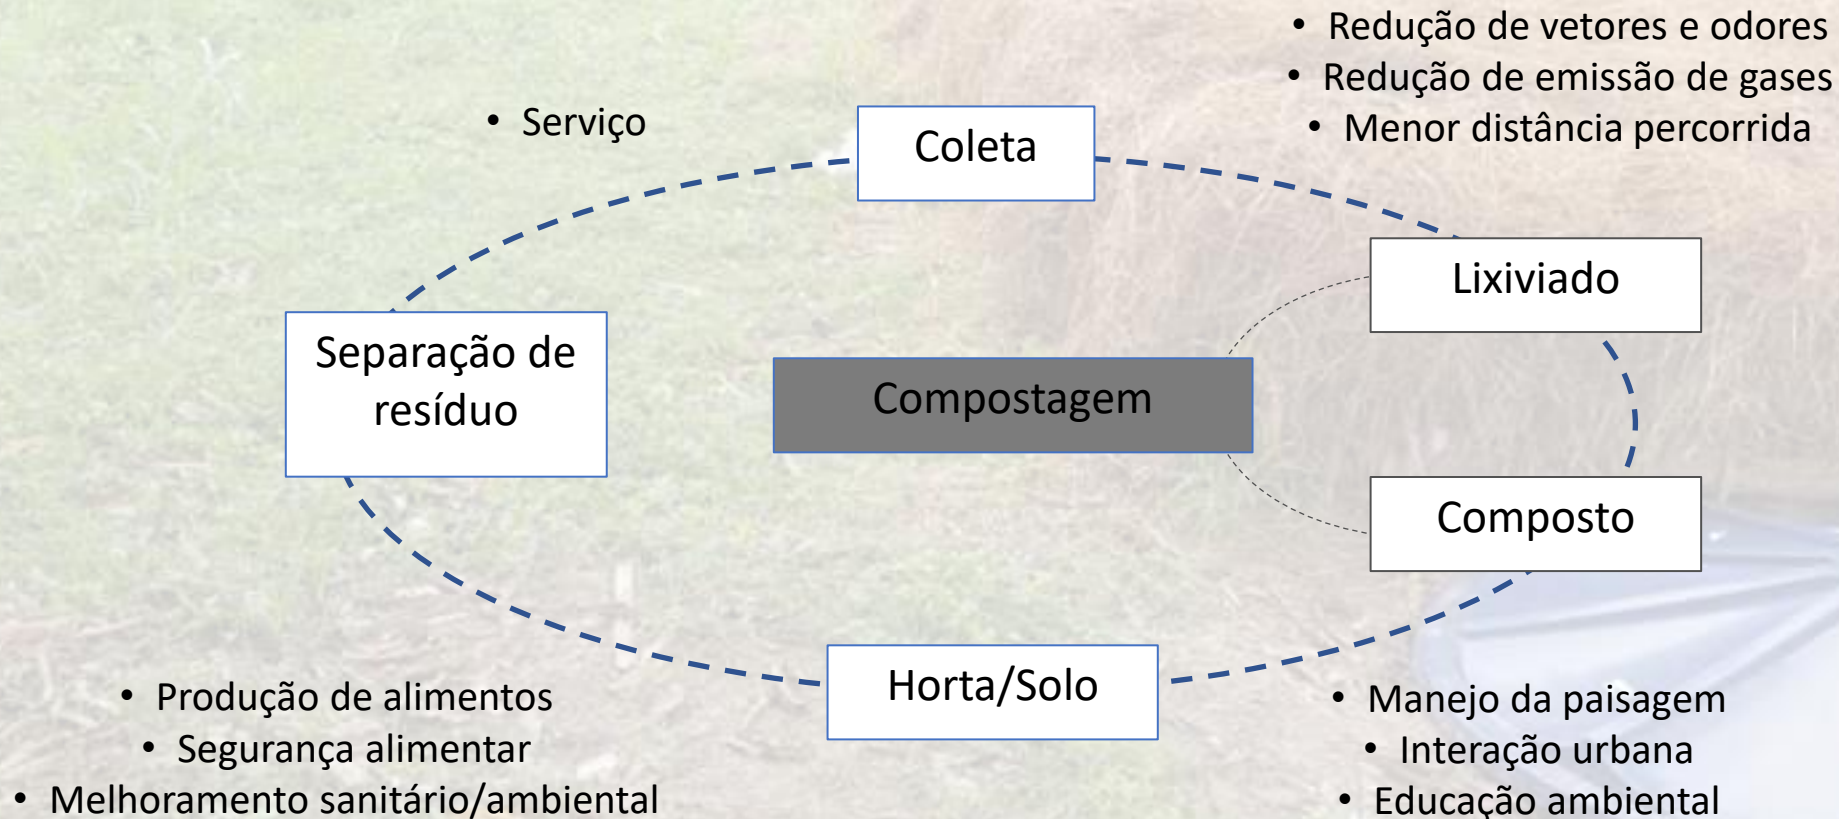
• Redução de vetores e odores
• Redução de emissão de gases
• Menor distância percorrida

• Serviço

Coleta

Lixiviado

Separação de resíduo

Compostagem

Composto

Horta/Solo

• Produção de alimentos
• Segurança alimentar
• Melhoramento sanitário/ambiental

• Manejo da paisagem
• Interação urbana
• Educação ambiental